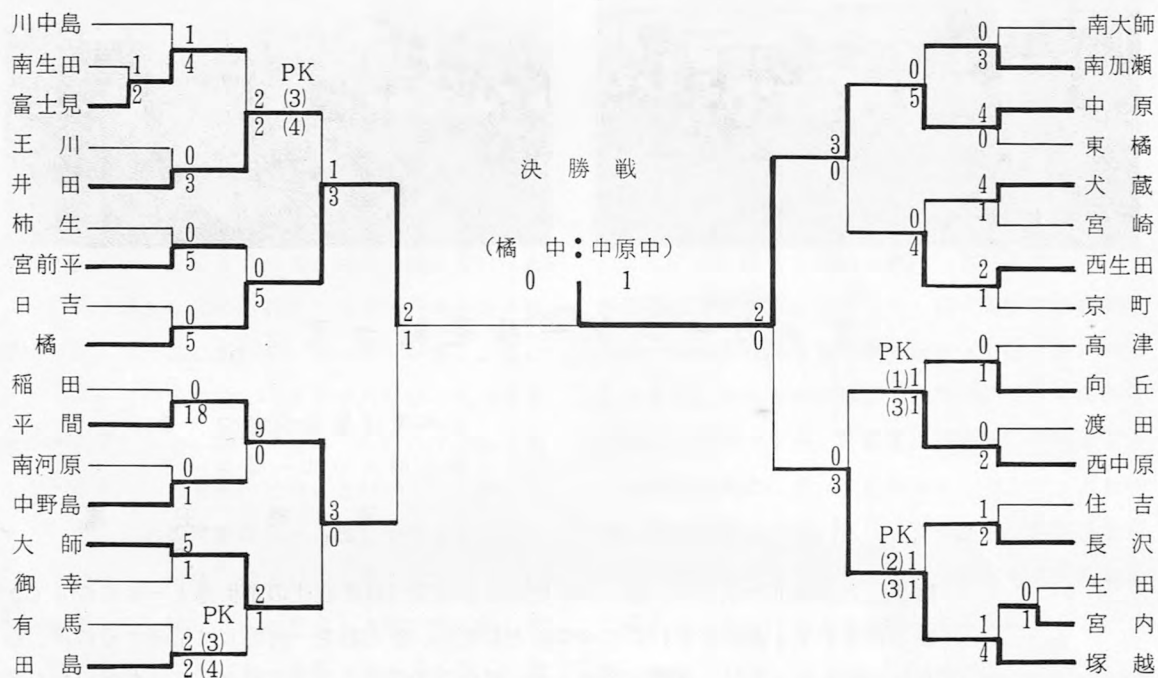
川中島
南生田
富士見
王　川
井　田
柿　生
宮前平
日　吉
橘
稲　田
平　間
南河原
中野島
大　師
御　幸
有　馬
田　島

1
1
4
2
PK
2 (3)
2 (4)
0
3
1
3
0
5
0
5
0
5
2
1
0
18
9
0
0
1
3
0
5
1
2
1
PK
2 (3)
2 (4)

決　勝　戦

（橘　中：中原中）
0　1

南大師
南加瀬
中　原
東　橘
犬　蔵
宮　崎
西生田
京　町
高　津
向　丘
渡　田
西中原
住　吉
長　沢
生　田
宮　内
塚　越

0
3
0
5
4
0
3
0
4
1
0
4
2
1
2
0
PK
0
(1) 1
1
(3) 1
0
2
0
3
1
PK
2
(2) 1
(3) 1
0
1
1
4